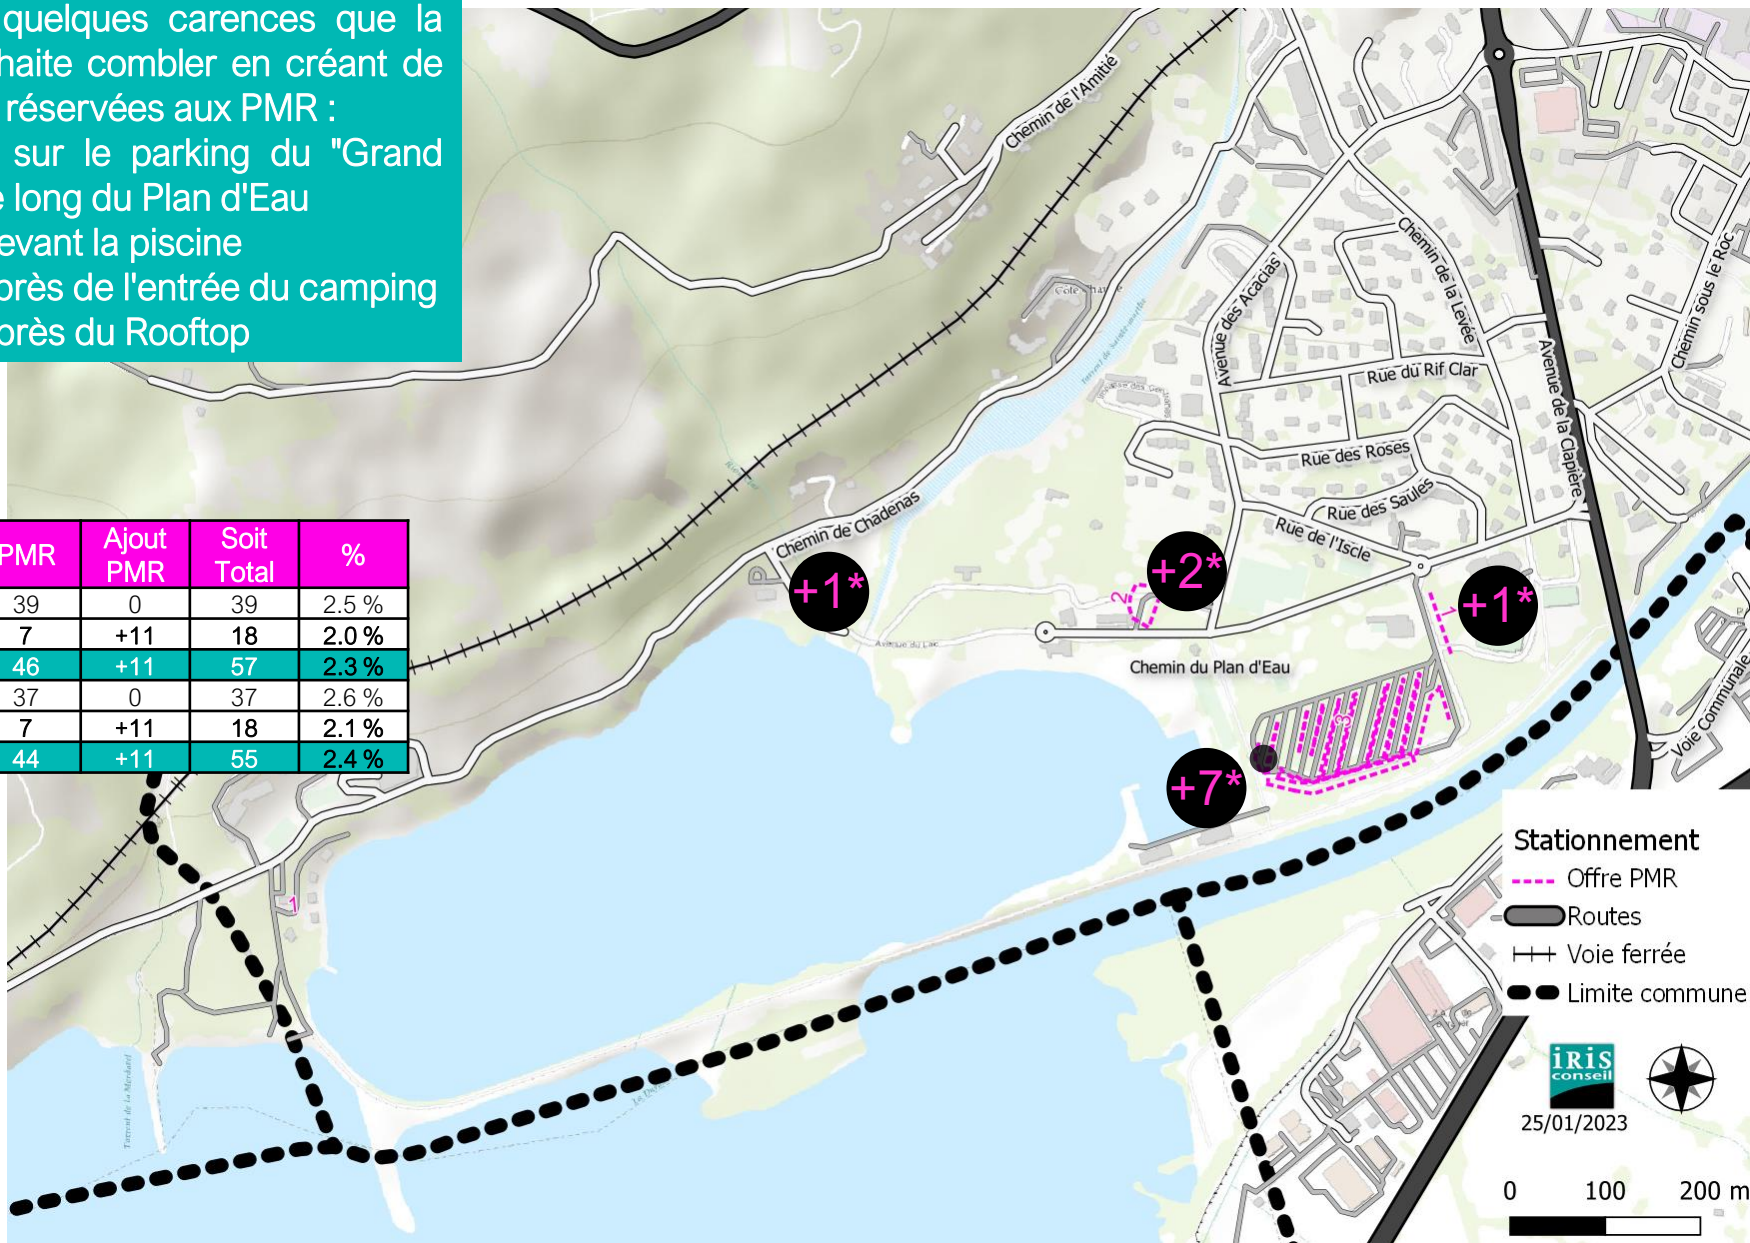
quelques carences que la haite combler en créant de réservées aux PMR :
sur le parking du "Grand
long du Plan d'Eau
evant la piscine
près de l'entrée du camping
près du Rooftop

| PMR | Ajout PMR | Soit Total | % |
|---|---|---|---|
| 39 | 0 | 39 | 2.5 % |
| 7 | +11 | 18 | 2.0 % |
| 46 | +11 | 57 | 2.3 % |
| 37 | 0 | 37 | 2.6 % |
| 7 | +11 | 18 | 2.1 % |
| 44 | +11 | 55 | 2.4 % |

Chemin de l'Amitié
Chemin de la Levée
Avenue des Acacias
Avenue de la Clapière
Chemin sous le Roc
Rue du Rif Clar
Rue des Roses
Rue des Saules
Rue de l'Iscle
Chemin de Chadenas
Chemin du Plan d'Eau
Voie Communale
+1*
+2*
+1*
+7*
2
1
3
1

Stationnement
Offre PMR
Routes
Voie ferrée
Limite commune
iRiS conseil
25/01/2023
0 100 200 m